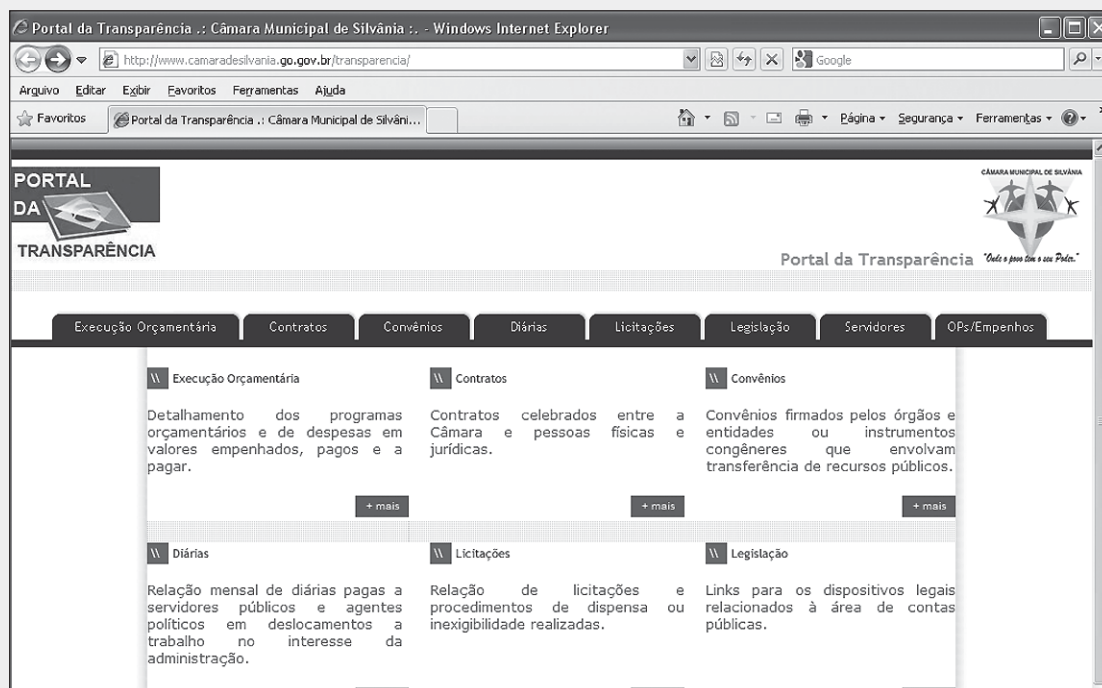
Portal da Transparência .: Câmara Municipal de Silvânia :. - Windows Internet Explorer

http://www.camaradesilvania.go.gov.br/transparencia/

Google

Arquivo Editar Exibir Favoritos Ferramentas Ajuda

Favoritos

Portal da Transparência .: Câmara Municipal de Silvâni...

Página ▾ Segurança ▾ Ferramentas ▾

PORTAL DA TRANSPARÊNCIA

CÂMARA MUNICIPAL DE SILVÂNIA

"Onde o povo tem o seu Poder."

Portal da Transparência

Execução Orçamentária | Contratos | Convênios | Diárias | Licitações | Legislação | Servidores | OPs/Empenhos

Execução Orçamentária

Detalhamento dos programas orçamentários e de despesas em valores empenhados, pagos e a pagar.

+ mais

Contratos

Contratos celebrados entre a Câmara e pessoas físicas e jurídicas.

+ mais

Convênios

Convênios firmados pelos órgãos e entidades ou instrumentos congêneres que envolvam transferência de recursos públicos.

+ mais

Diárias

Relação mensal de diárias pagas a servidores públicos e agentes políticos em deslocamentos a trabalho no interesse da administração.

Licitações

Relação de licitações e procedimentos de dispensa ou inexigibilidade realizadas.

Legislação

Links para os dispositivos legais relacionados à área de contas públicas.